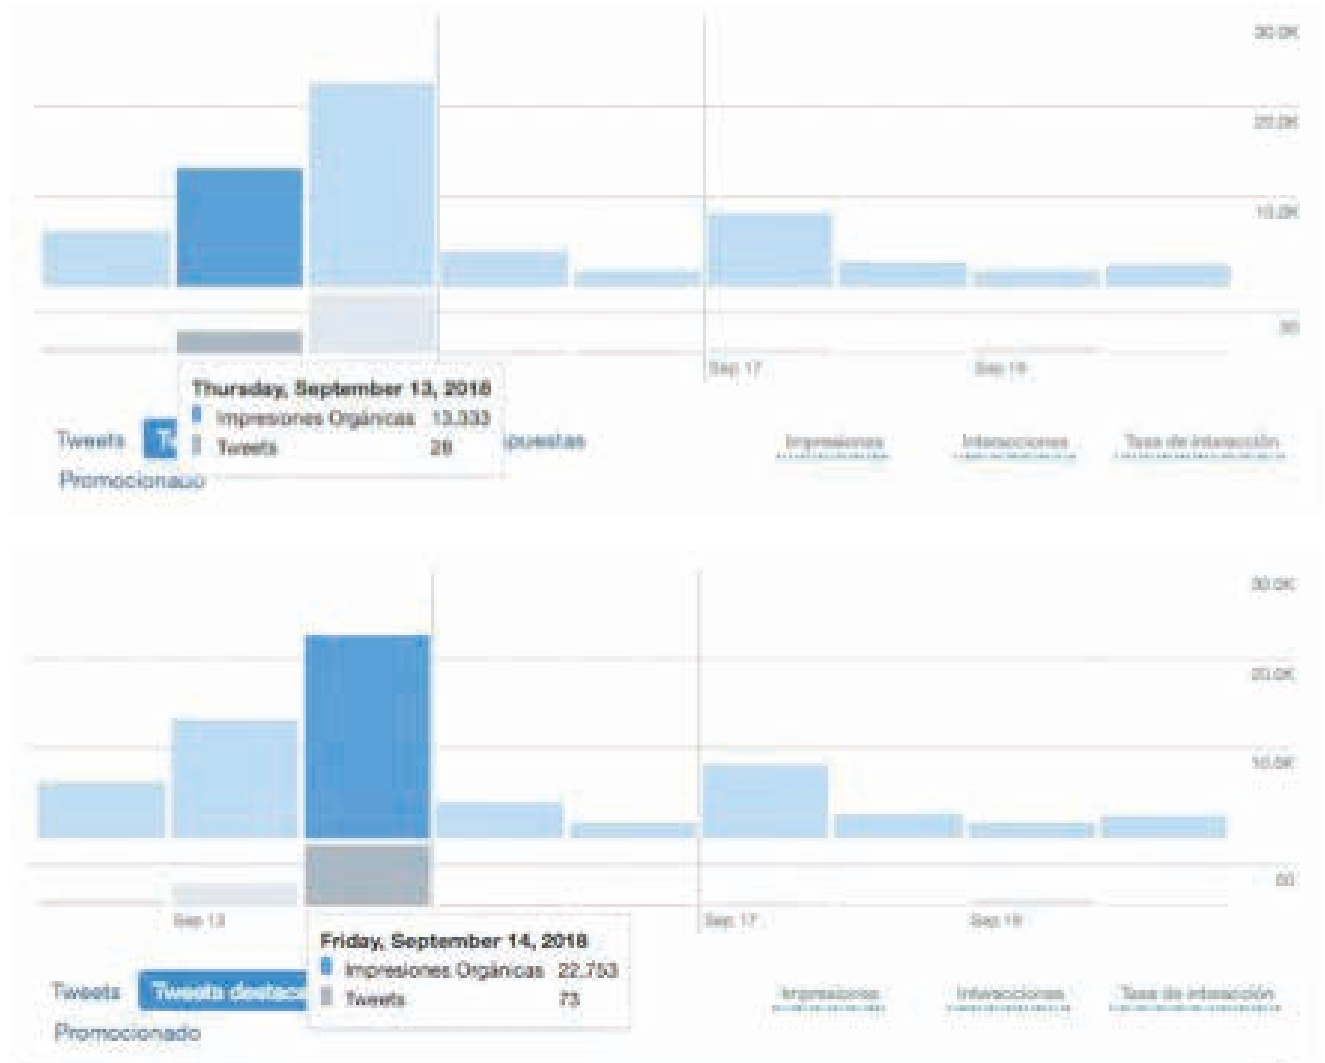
30.0K
20.0K
10.0K
30
Sep 17
Sep 19
Thursday, September 13, 2018
Impresiones Orgánicas 13,333
Tweets 28
Tweets T
puestas
Promocionado
Impresiones
Interacciones
Tasa de interacción

30.0K
20.0K
10.0K
60
Sep 13
Sep 17
Sep 19
Friday, September 14, 2018
Impresiones Orgánicas 22,753
Tweets 73
Tweets
Tweets destac
Promocionado
Impresiones
Interacciones
Tasa de interacción